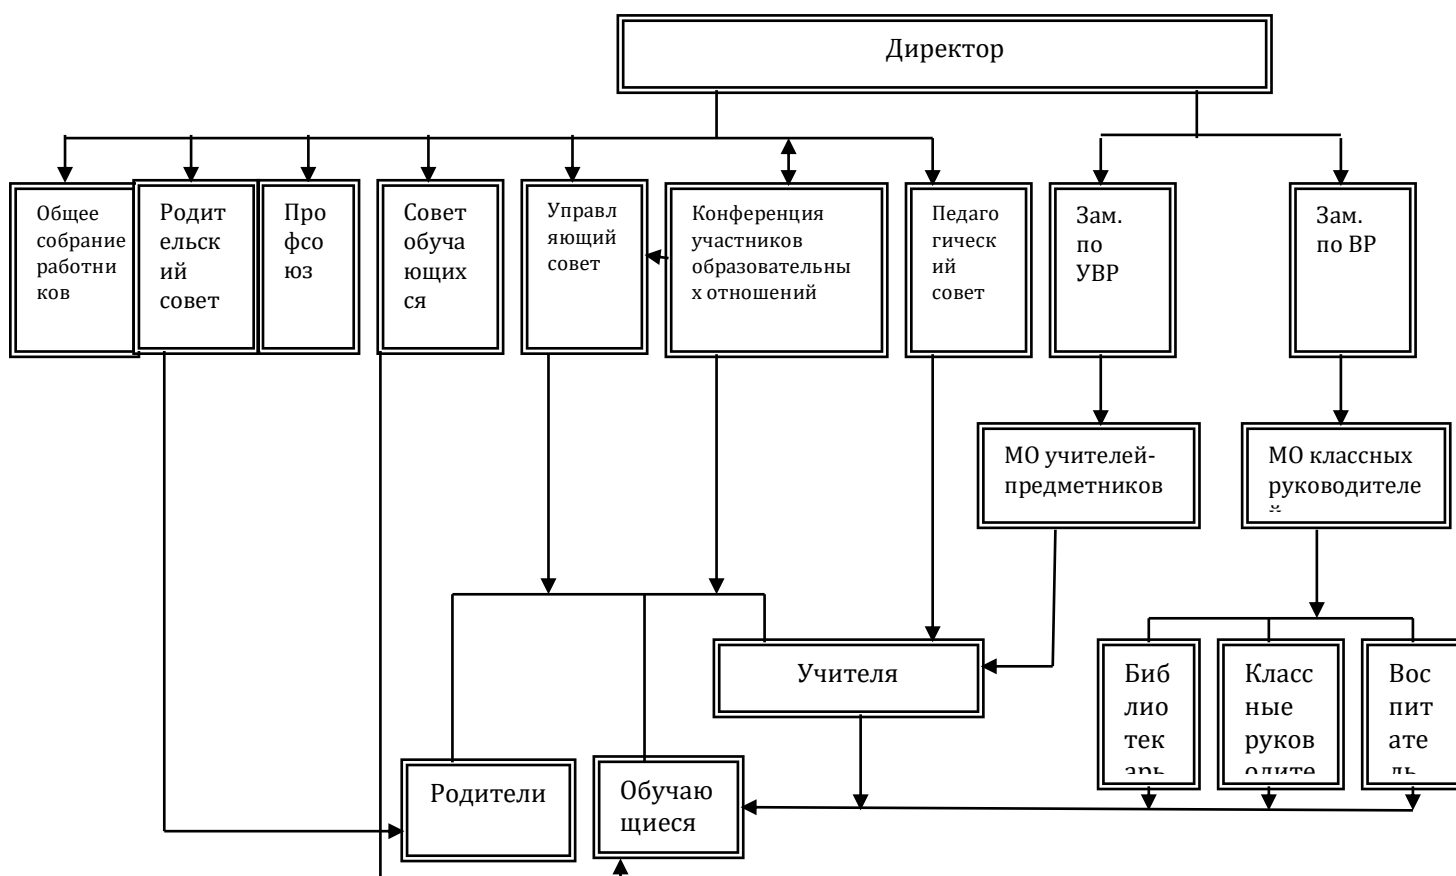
Директор

Общее собрание работников

Родительский совет

Профсоюз

Совет обучающихся

Управляющий совет

Конференция участников образовательных отношений

Педагогический совет

Зам. по УВР

Зам. по ВР

МО учителей-предметников

МО классных руководителе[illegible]

Учителя

Биб лио тек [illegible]

Класс ные руков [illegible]

Вос пит ате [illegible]

Родители

Обучающиеся